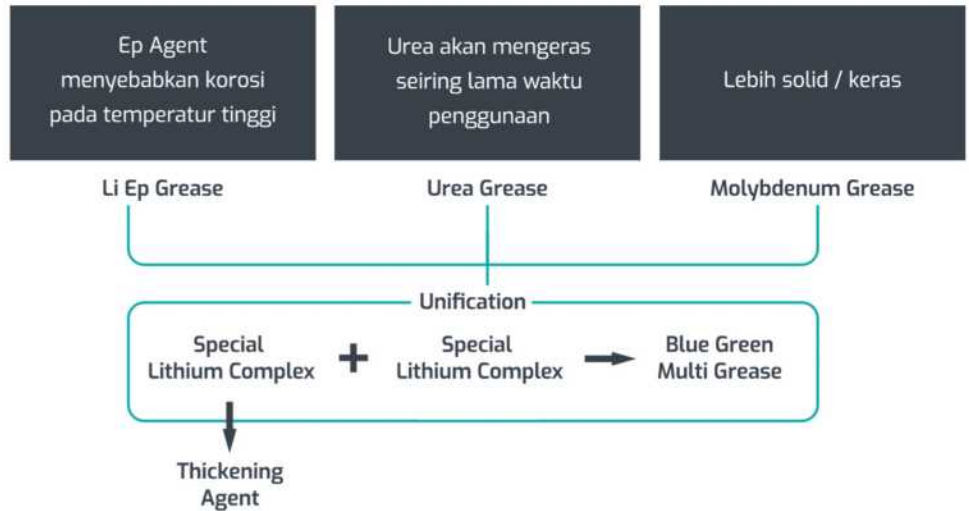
Ep Agent menyebabkan korosi pada temperatur tinggi

Urea akan mengeras seiring lama waktu penggunaan

Lebih solid / keras

Li Ep Grease

Urea Grease

Molybdenum Grease

Unification

Special Lithium Complex

+

Special Lithium Complex

Blue Green Multi Grease

Thickening Agent